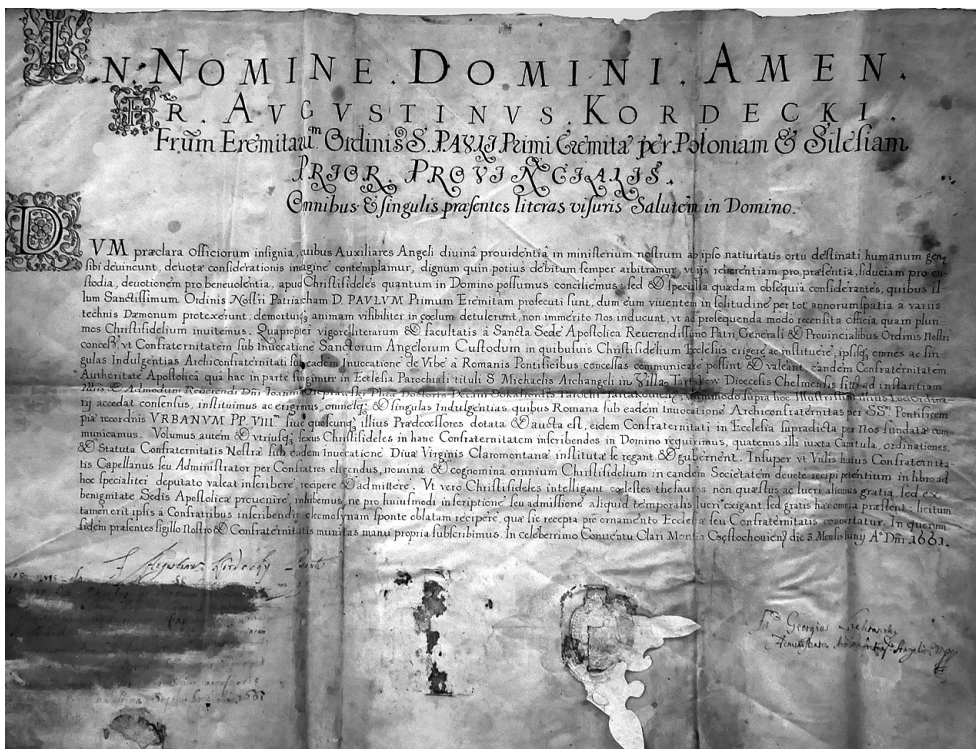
IN NOMINE DOMINI AMEN.
FR. AVGVSTINVS KORDECKI
Fr[atr]um Eremitar[u]m Ordinis S. PAVLI Primi Eremitæ per Poloniam & Silesiam
PRIOR PROVINCIALIS.
Omnibus & singulis præsentes literas visuris Salutem in Domino.

DVM præclara officiorum insignia, quibus Auxiliares Angeli diuinâ prouidentiâ in ministerium nostrum ab ipso natiuitatis ortu destinati humanum genus sibi deuincunt, deuotæ considerationis indagine contemplamur, dignum quin potius debitum semper arbitramur, vt jis reuerentiam pro præsentia, fiduciam pro custodia, deuotionem pro beneuolentia, apud Christifideles quantum in Domino possumus conciliemus: sed & specialia quadam obsequia considerantes, quibus illum Sanctissimum Ordinis Nostri Patriarcham D. PAVLVM Primum Eremitam prosecuti sunt, dum eum viuentem in solitudine per tot annorum spatia a variis technis Dæmonum protexerunt, demortuiq[ue] animam visibiliter in coelum detulerunt, non immeritò Nos inducunt, vt ad prosequenda modo recensita officia, quam plurimos Christifideles inuitemus. Quapropter vigore literarum & facultatis à Sancta Sede Apostolica Reuerendissimo Patri Generali & Prouincialibus Ordinis Nostri concessæ, vt Confraternitatem sub Inuocatione Sanctorum Angelorum Custodum in quibusuis Christifidelium Ecclesiis erigere ac instituere, ipsisq[ue] omnes ac singulas Indulgentias Archiconfraternitati sub eadem Inuocatione de Vrbe à Romanis Pontificibus concessas communicare possint & valeant, eandem Confraternitatem Authoritate Apostolica quâ hac in parte fungimur in Ecclesia Parochiali tituli S. Michaelis Archangeli in Villa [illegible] Dioecesis Chelmensis sitâ ad instantiam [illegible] Reuerendi Dni Ioannis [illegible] Parochi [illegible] quoque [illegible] accedat consensus, instituimus ac erigimus, omnesq[ue] & singulas Indulgentias quibus Romana sub eadem inuocatione Archiconfraternitas per SS. Pontificem piæ recordinis VRBANVM PP. VIII. siue quoscunq[ue] illius Prædecessores dotata & aucta est, eidem Confraternitati in Ecclesia supradicta per Nos fundatæ communicamus. Volumus autem & vtriusq[ue] sexus Christifideles in hanc Confraternitatem inscribendos in Domino requirimus, quatenus illi iuxta Cantula, ordinationes, & Statuta Confraternitatis Nostræ sub eadem Inuocatione Diuæ Virginis Claromontanæ institutæ se regant & gubernent. Insuper et Vicario huius Confraternitatis Capellanus seu Administrator per Confratres eligendus, nomina & cognomina omnium Christifidelium in eandem Societatem deuotè recipi petentium in libro ad hoc specialiter deputato valeat inscribere, recipere & admittere. Vt vero Christifideles intelligant cœlestes thesauros non quæstus ac lucri alicuius gratia, sed ex benignitate Sedis Apostolicæ prouenire, inhibemus, ne pro huiusmodi inscriptione seu admissione aliquid temporalis lucri exigant, sed gratis hæc omnia præstent: licitum tamen erit ipsis à Confratribus inscribendis eleemosynam sponte oblatam recipere, quæ sic recepta piè in ornamento Ecclesiæ seu Confraternitatis conuertatur. In quorum fidem præsentes sigillo Nostro & Confraternitatis munitas manu propria subscribimus. In celeberrimo Conuentu Clari Montis Czestochouien[sis] die 3 Mensis Iunij A° Dni 1661.

F. Augustinus Kordecky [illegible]

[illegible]

Fr. Georgius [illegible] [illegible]